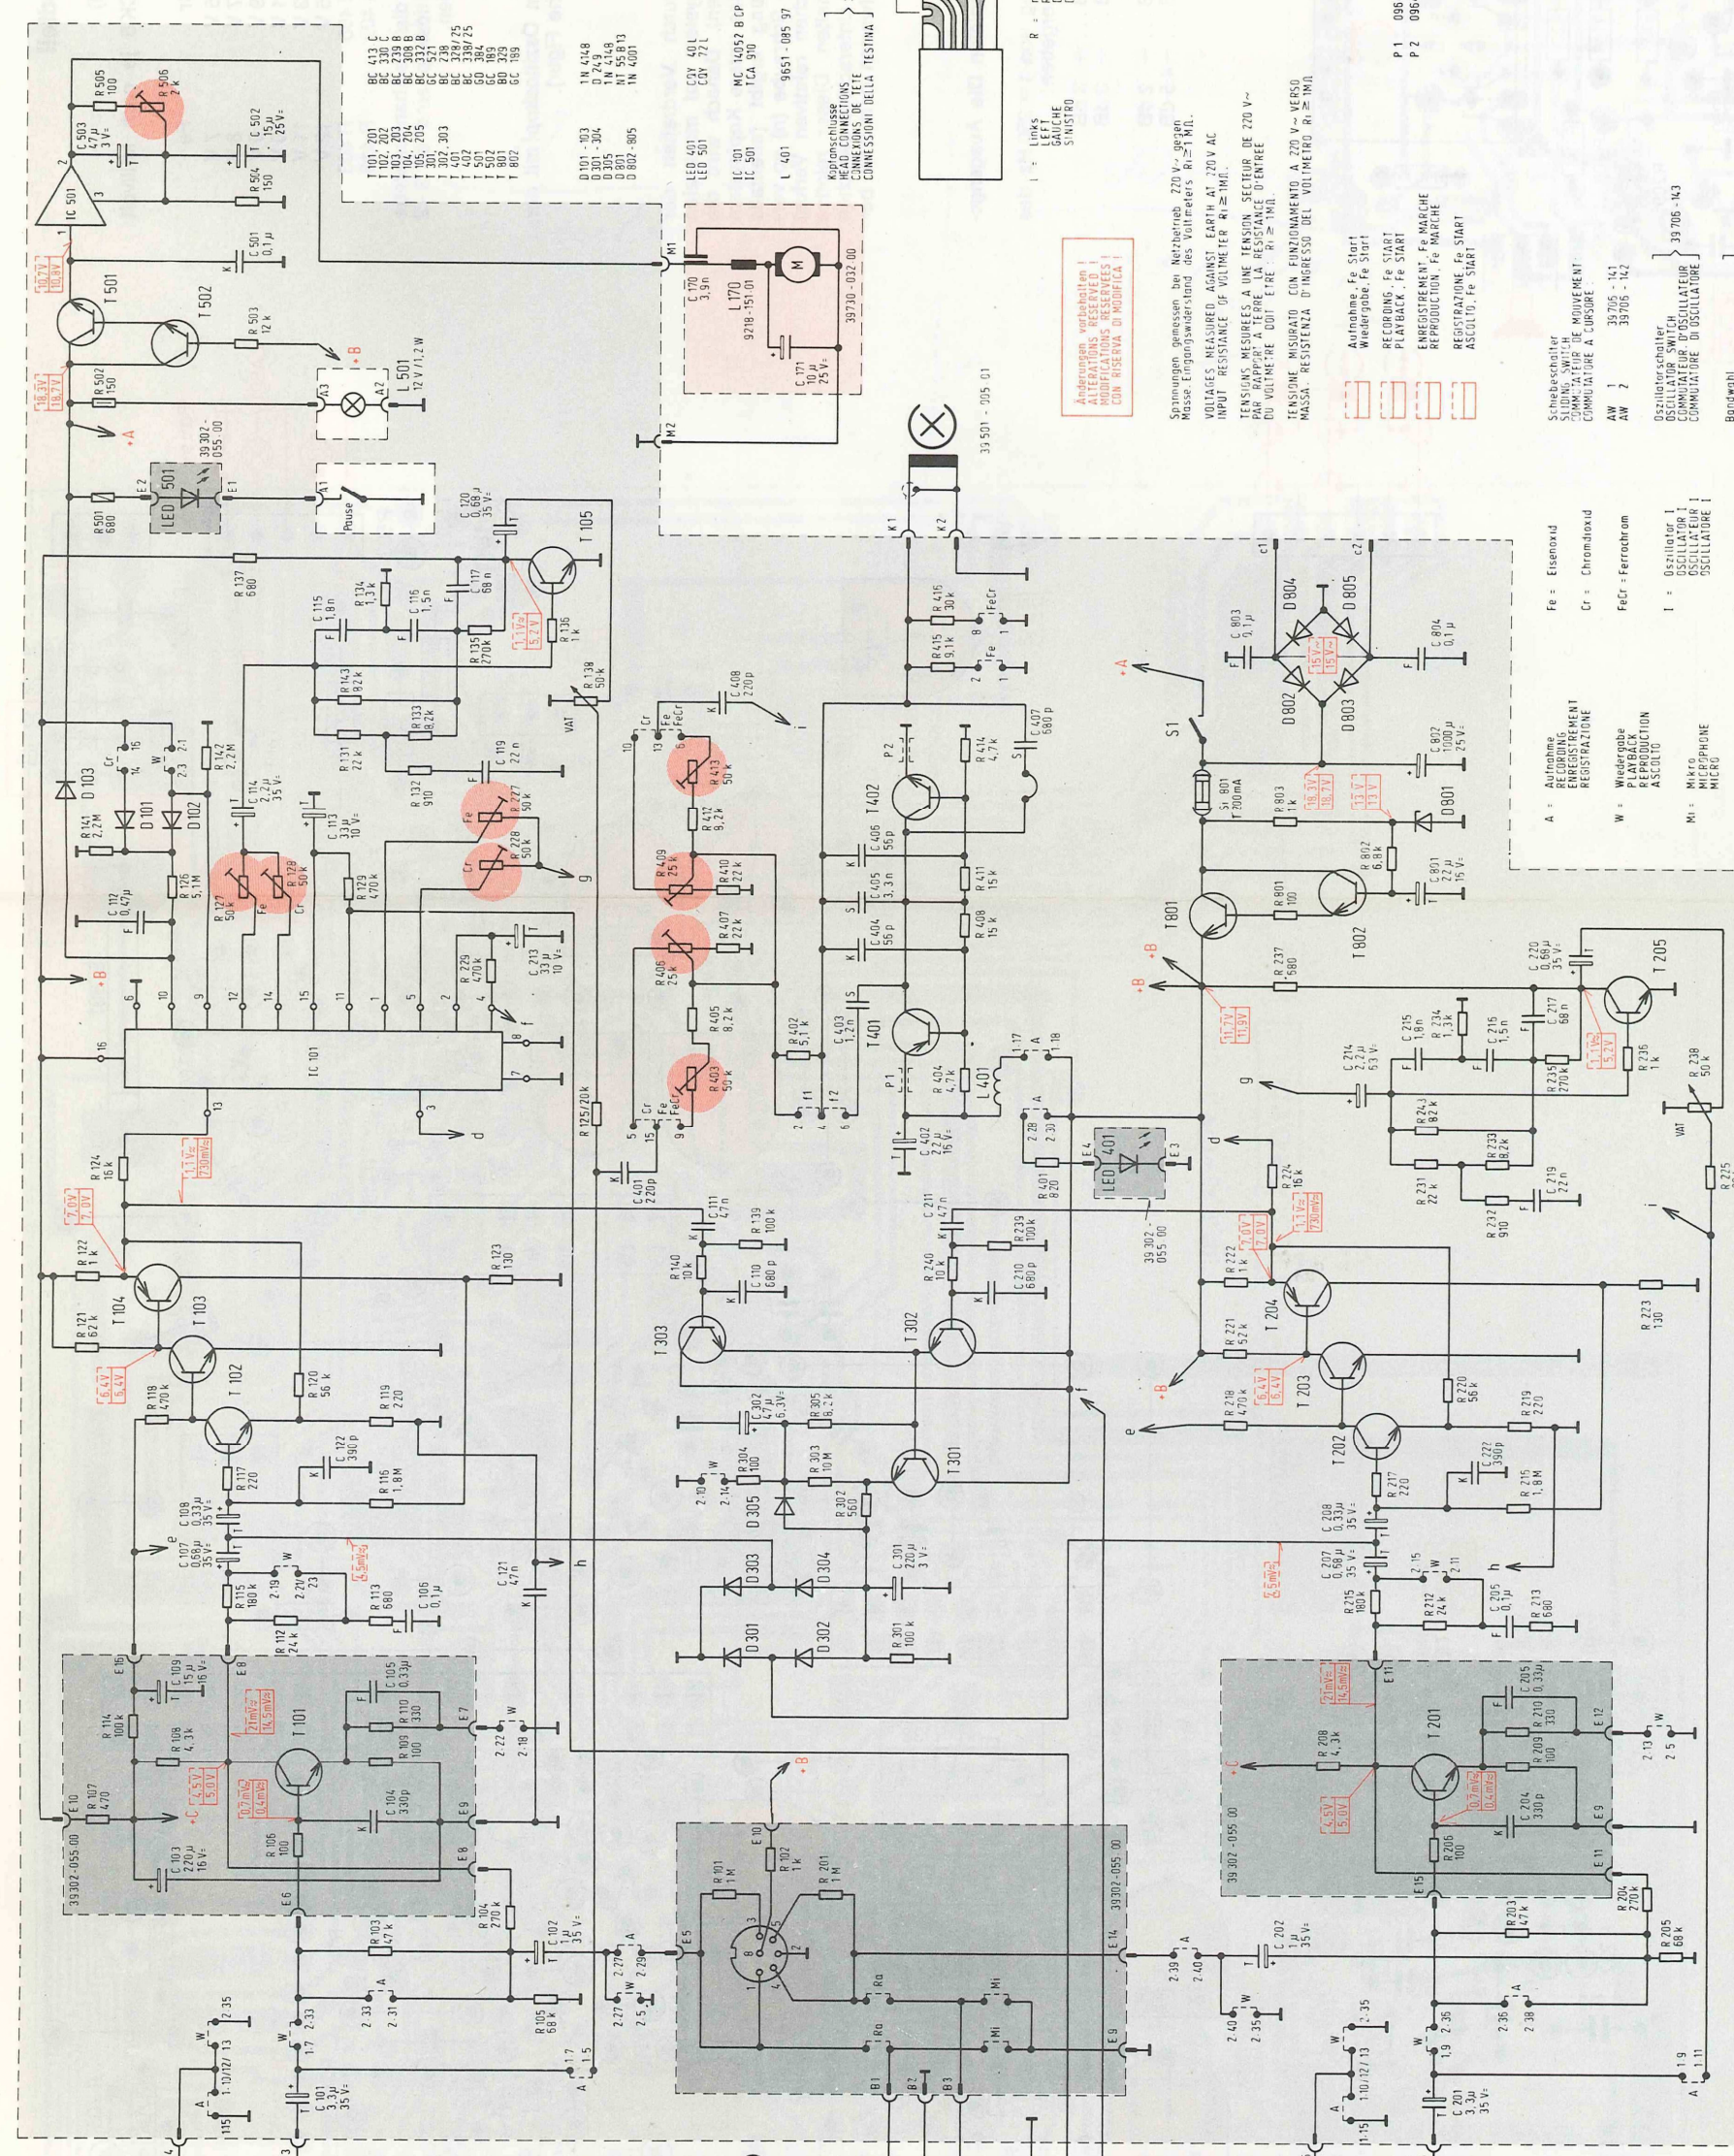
T 101, 201 BC 413 C
T 102, 202 BC 330 C
T 103, 203 BC 239 B
T 104, 204 BC 307 C
T 105, 205 BC 332 B
T 301 BC 521
T 302, 303 BC 238
T 401, 402 BC 338/25
T 501 BC 328/25
T 502 GD 384
T 801 BC 189
T 802 BD 329
GC 189

D 101 - 103 1N 4148
D 301 - 304 D 249
D 305 1N 4148
D 801 NT 55 B13
D 802 - 805 1N 4001

LED 401 CQV 40 L
LED 501 CQV 72 L

IC 101 MC 14052 B CP
IC 501 TCA 910

L 401 9651 - 085 97

Kopfanschlüsse
HEAD CONNECTIONS
CONNEXIONS DE TETE
CONNESSIONI DELLA TESTINA

l = Links
LEFT
GAUCHE
SINISTRO

Spannungen gemessen bei Netzbetrieb 220 V~ gegen Masse. Eingangswiderstand des Voltmeters Ri = 1 MΩ.

VOLTAGES MEASURED AGAINST EARTH AT 220 V AC INPUT RESISTANCE OF VOLTMETER Ri ≥ 1MΩ.

TENSIONS MESUREES A UNE TENSION SECTEUR DE 220 V~ PAR RAPPORT A LA TERRE. LA RESISTANCE D'ENTREE DU VOLTMETRE DOIT ETRE Ri ≥ 1MΩ.

TENSIONE MISURATO CON FUNZIONAMENTO A 220 V~ VERSO MASSA. RESISTENZA D'INGRESSO DEL VOLTMETRO Ri ≥ 1MΩ.

Änderungen vorbehalten!
ALTERATIONS RESERVED!
MODIFICATIONS RESERVEES!
CON RISERVA DI MODIFICA!

Aufnahme, Fe Start
Wiedergabe, Fe Start
RECORDING, Fe START
PLAYBACK, Fe START
ENREGISTREMENT, Fe MARCHE
REPRODUCTION, Fe MARCHE
REGISTRAZIONE, Fe START
ASCOLTO, Fe START

Schiebeschalter
SLIDING SWITCH
COMMUTATEUR DE MOUVEMENT
COMMUTATORE A CURSORE

AW 1 39705 - 141
AW 2 39705 - 142

Oszillatorschalter
OSCILLATOR SWITCH
COMMUTATEUR D'OSCILLATEUR
COMMUTATORE D'OSCILLATORE 39705 - 143

Bandwahl

Fe = Eisenoxid
Cr = Chromdioxid
FeCr = Ferrochrom
I = Oszillator I
OSCILLATOR I
OSCILLATEUR I
OSCILLATORE I

A = Aufnahme
RECORDING
ENREGISTREMENT
REGISTRAZIONE

W = Wiedergabe
PLAYBACK
REPRODUCTION
ASCOLTO

Mi = Mikro
MICROPHONE
MICRO

P 1 096
P 2 096

39501 - 005 01
39730 - 032 00
9218 - 151 01
39302 - 055 00
L 501 12 V / 1,2 W
LED 501
Pause
IC 501
IC 101
T 501 T 502 T 101 T 102 T 103 T 104 T 105 T 201 T 202 T 203 T 204 T 205 T 301 T 302 T 303 T 401 T 402 T 801 T 802
S 1
Si 801 T 500 mA
L 170
C 170 3,9 n
C 171 10 µ 25 V
L 401
LED 401
D 801 D 802 D 803 D 804 D 805
D 101 D 102 D 103 D 301 D 302 D 303 D 304 D 305
VAT
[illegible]